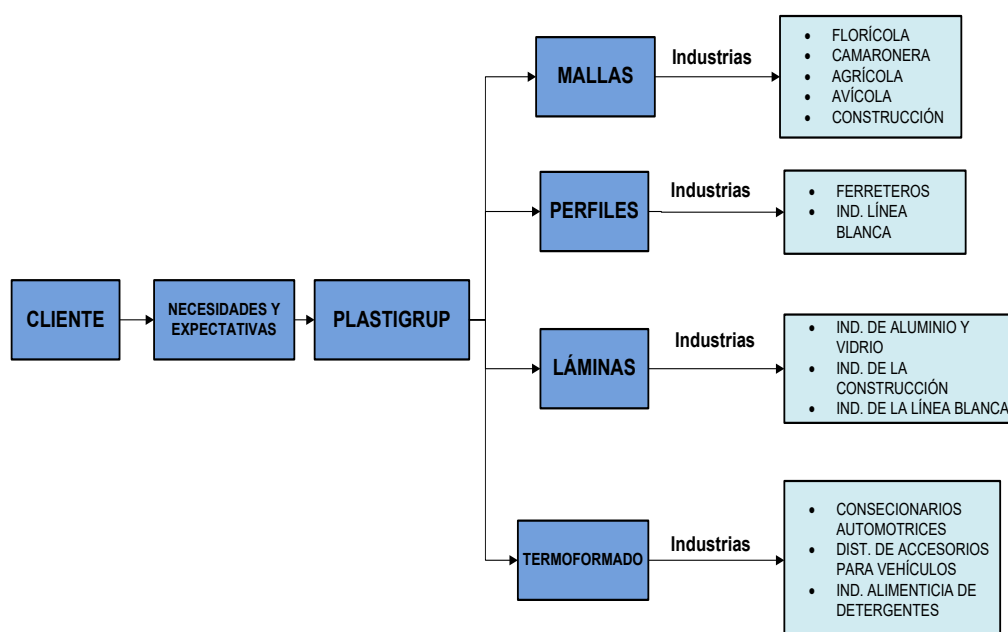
CLIENTE

NECESIDADES Y EXPECTATIVAS

PLASTIGRUP

MALLAS

Industrias

- FLORÍCOLA
- CAMARONERA
- AGRÍCOLA
- AVÍCOLA
- CONSTRUCCIÓN

PERFILES

Industrias

- FERRETEROS
- IND. LÍNEA BLANCA

LÁMINAS

Industrias

- IND. DE ALUMINIO Y VIDRIO
- IND. DE LA CONSTRUCCIÓN
- IND. DE LA LÍNEA BLANCA

TERMOFORMADO

Industrias

- CONSECIONARIOS AUTOMOTRICES
- DIST. DE ACCESORIOS PARA VEHÍCULOS
- IND. ALIMENTICIA DE DETERGENTES